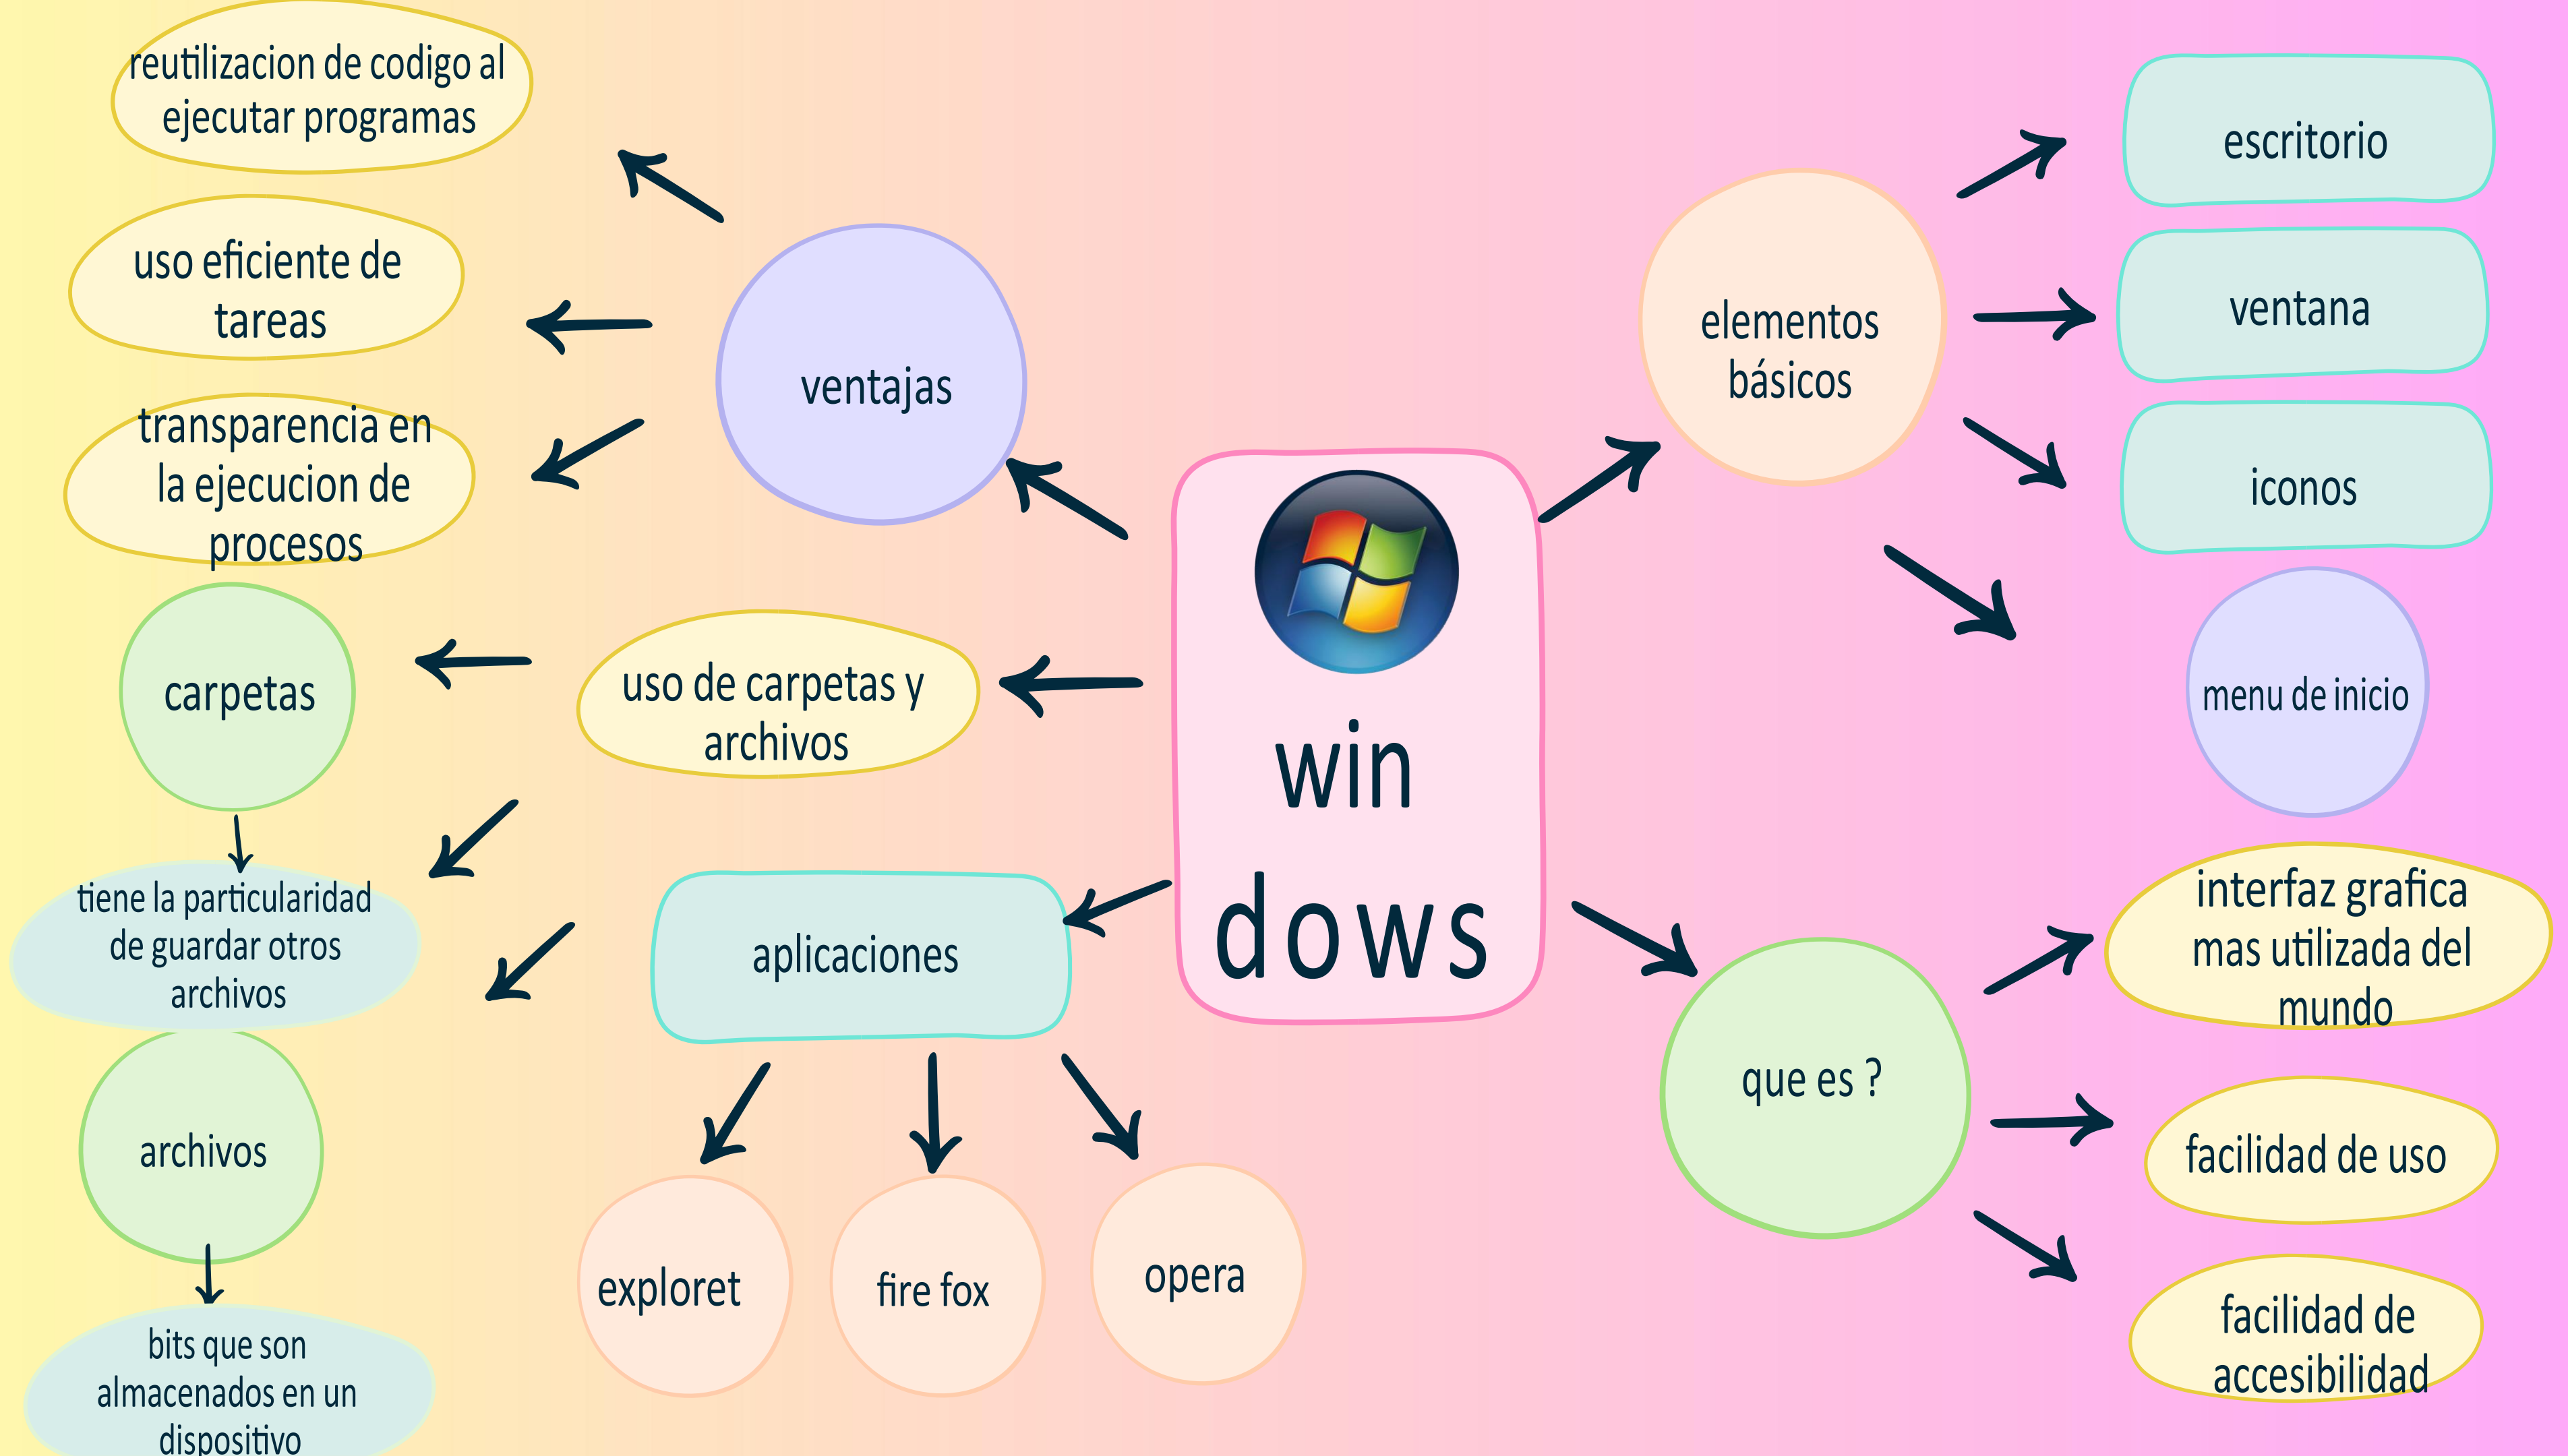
win dows

ventajas

reutilizacion de codigo al ejecutar programas

uso eficiente de tareas

transparencia en la ejecucion de procesos

uso de carpetas y archivos

carpetas

tiene la particularidad de guardar otros archivos

archivos

bits que son almacenados en un dispositivo

aplicaciones

exploret

fire fox

opera

elementos básicos

escritorio

ventana

iconos

menu de inicio

que es ?

interfaz grafica mas utilizada del mundo

facilidad de uso

facilidad de accesibilidad